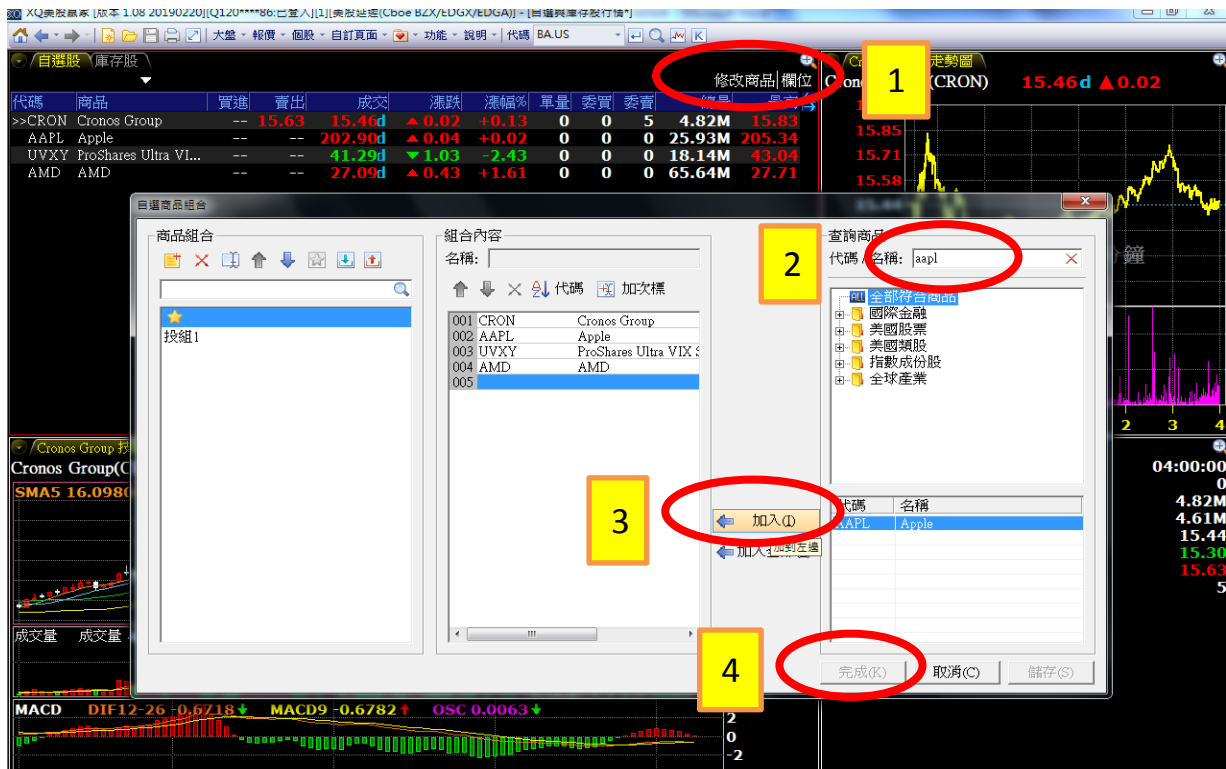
XQ美股贏家 [版本 1.08 20190220][Q120****86:已登入][1][美股延遲(Cboe BZX/EDGX/EDGA)] - [自選與庫存股行情*]

大盤 · 報價 · 個股 · 自訂頁面 · 功能 · 說明 · 代碼 BA.US

自選股 庫存股

修改商品 欄位

| 代碼 | 商品 | 買進 | 賣出 | 成交 | 漲跌 | 漲幅% | 單量 | 委買 | 委賣 | 總量 | 最高 |
|---|---|---|---|---|---|---|---|---|---|---|---|
| >>CRON | Cronos Group | -- | 15.63 | 15.46d | ▲0.02 | +0.13 | 0 | 0 | 5 | 4.82M | 15.83 |
| AAPL | Apple | -- | -- | 202.90d | ▲0.04 | +0.02 | 0 | 0 | 0 | 25.93M | 205.34 |
| UVXY | ProShares Ultra VI... | -- | -- | 41.29d | ▼1.03 | -2.43 | 0 | 0 | 0 | 18.14M | 43.04 |
| AMD | AMD | -- | -- | 27.09d | ▲0.43 | +1.61 | 0 | 0 | 0 | 65.64M | 27.71 |

Cr 走勢圖

Cron (CRON) 15.46d ▲0.02

15.85
15.71
15.58

1

自選商品組合

商品組合

投組1

組合內容

名稱:

代碼 加次標

| | | |
|---|---|---|
| 001 | CRON | Cronos Group |
| 002 | AAPL | Apple |
| 003 | UVXY | ProShares Ultra VIX S |
| 004 | AMD | AMD |
| 005 | | |

2

查詢商品

代碼/名稱: aapl

全部符合商品
國際金融
美國股票
美國類股
指數成份股
全球產業

| 代碼 | 名稱 |
|---|---|
| AAPL | Apple |

3

加入(I)
加入 加到左邊

4

完成(K) 取消(C) 儲存(S)

Cronos Group 技

Cronos Group(C

SMA5 16.0980

成交量 成交量

MACD DIF12-26 -0.6718↓ MACD9 -0.6782↑ OSC 0.0063↓

2
0
-2

鐘

2 3 4

04:00:00
0
4.82M
4.61M
15.44
15.30
15.63
5